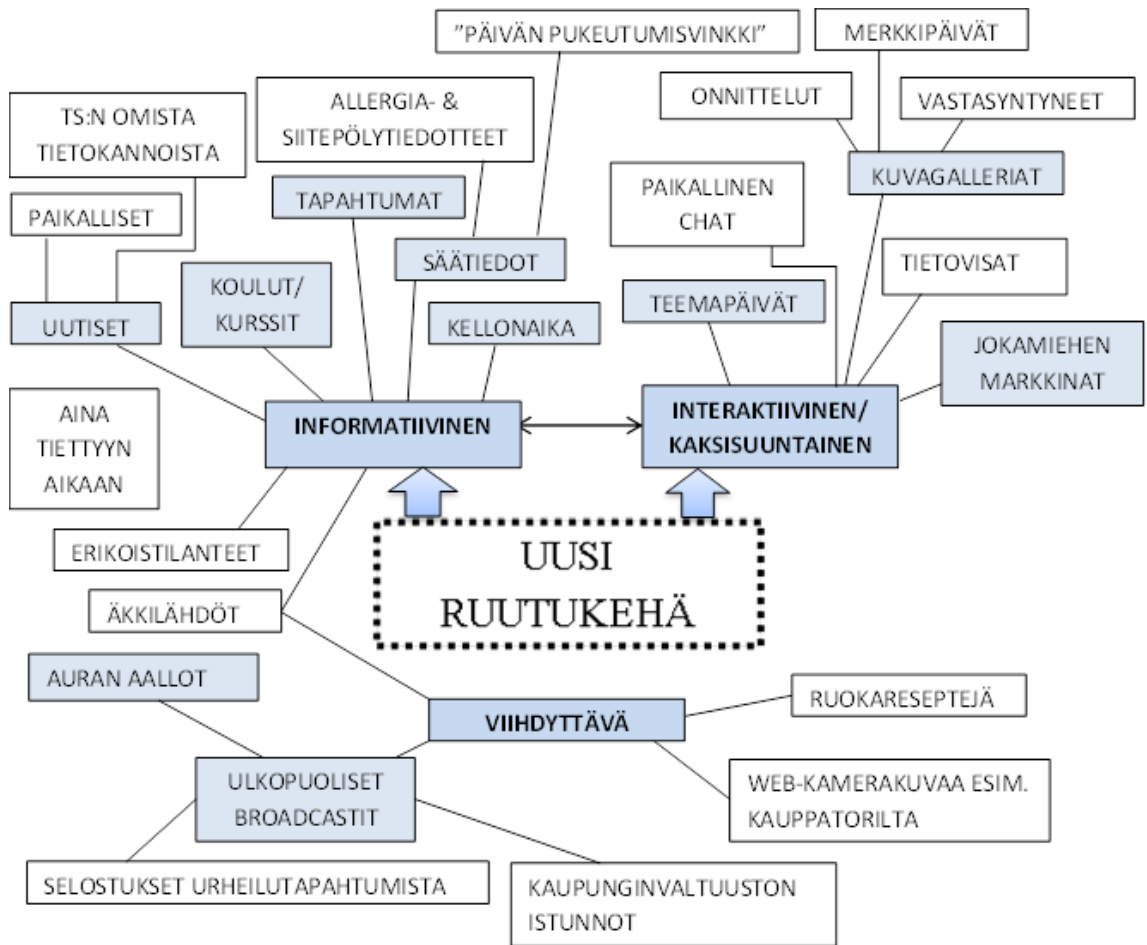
"PÄIVÄN PUKEUTUMISVINKKI"

MERKKIPÄIVÄT

ONNITTELUT

VASTASYNTYNEET

TS:N OMISTA TIETOKANNOISTA

ALLERGIA- & SIITEPÖLYTIEDOTTEET

KUVAGALLERIAT

PAIKALLISET

TAPAHTUMAT

PAIKALLINEN CHAT

SÄÄTIEDOT

TIETOVISAT

KOULUT/ KURSSIT

UUTISET

KELLONAIKA

TEEMAPÄIVÄT

JOKAMIEHEN MARKKINAT

AINA TIETTYYN AIKAAN

INFORMATIIVINEN

INTERAKTIIVINEN/ KAKSISUUNTAINEN

ERIKOISTILANTEET

UUSI RUUTUKEHÄ

ÄKKILÄHDÖT

AURAN AALLOT

RUOKARESEPTEJÄ

VIIHDYTTÄVÄ

ULKOPUOLISET BROADCASTIT

WEB-KAMERAKUVAA ESIM. KAUPPATORILTA

SELOSTUKSET URHEILUTAPAHTUMISTA

KAUPUNGINVALTUUSTON ISTUNNOT